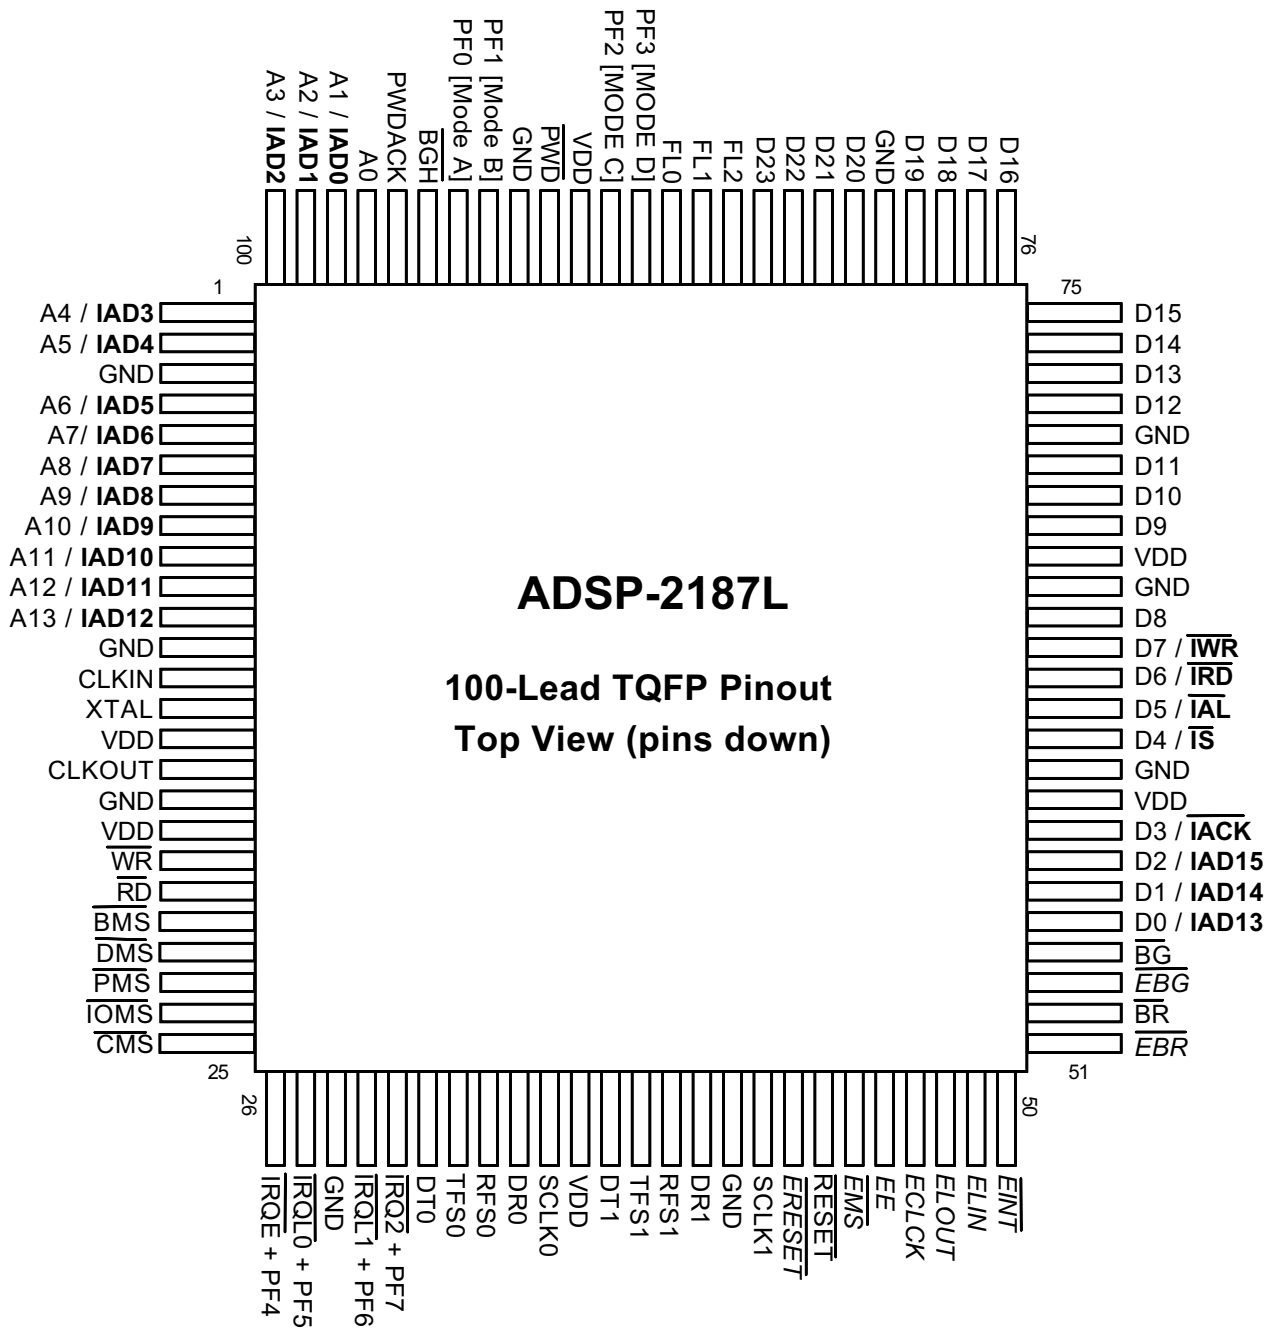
A3 / **IAD2**
A2 / **IAD1**
A1 / **IAD0**
A0
PWDACK
BGH
PF0 [Mode A]
PF1 [Mode B]
GND
$\overline{PWD}$
VDD
PF2 [MODE C]
PF3 [MODE D]
FL0
FL1
FL2
D23
D22
D21
D20
GND
D19
D18
D17
D16

100
76

1
75

A4 / **IAD3**
A5 / **IAD4**
GND
A6 / **IAD5**
A7/ **IAD6**
A8 / **IAD7**
A9 / **IAD8**
A10 / **IAD9**
A11 / **IAD10**
A12 / **IAD11**
A13 / **IAD12**
GND
CLKIN
XTAL
VDD
CLKOUT
GND
VDD
$\overline{WR}$
$\overline{RD}$
$\overline{BMS}$
$\overline{DMS}$
$\overline{PMS}$
$\overline{IOMS}$
$\overline{CMS}$

**ADSP-2187L**

**100-Lead TQFP Pinout**
**Top View (pins down)**

D15
D14
D13
D12
GND
D11
D10
D9
VDD
GND
D8
D7 / $\overline{IWR}$
D6 / $\overline{IRD}$
D5 / $\overline{IAL}$
D4 / $\overline{IS}$
GND
VDD
D3 / $\overline{IACK}$
D2 / **IAD15**
D1 / **IAD14**
D0 / **IAD13**
$\overline{BG}$
$\overline{EBG}$
$\overline{BR}$
$\overline{EBR}$

25
51
26
50

$\overline{IRQE}$ + PF4
$\overline{IRQL0}$ + PF5
GND
$\overline{IRQL1}$ + PF6
$\overline{IRQ2}$ + PF7
DT0
TFS0
RFS0
DR0
SCLK0
VDD
DT1
TFS1
RFS1
DR1
GND
SCLK1
$\overline{ERESET}$
$\overline{RESET}$
$\overline{EMS}$
EE
ECLK
ELOUT
ELIN
$\overline{EINT}$